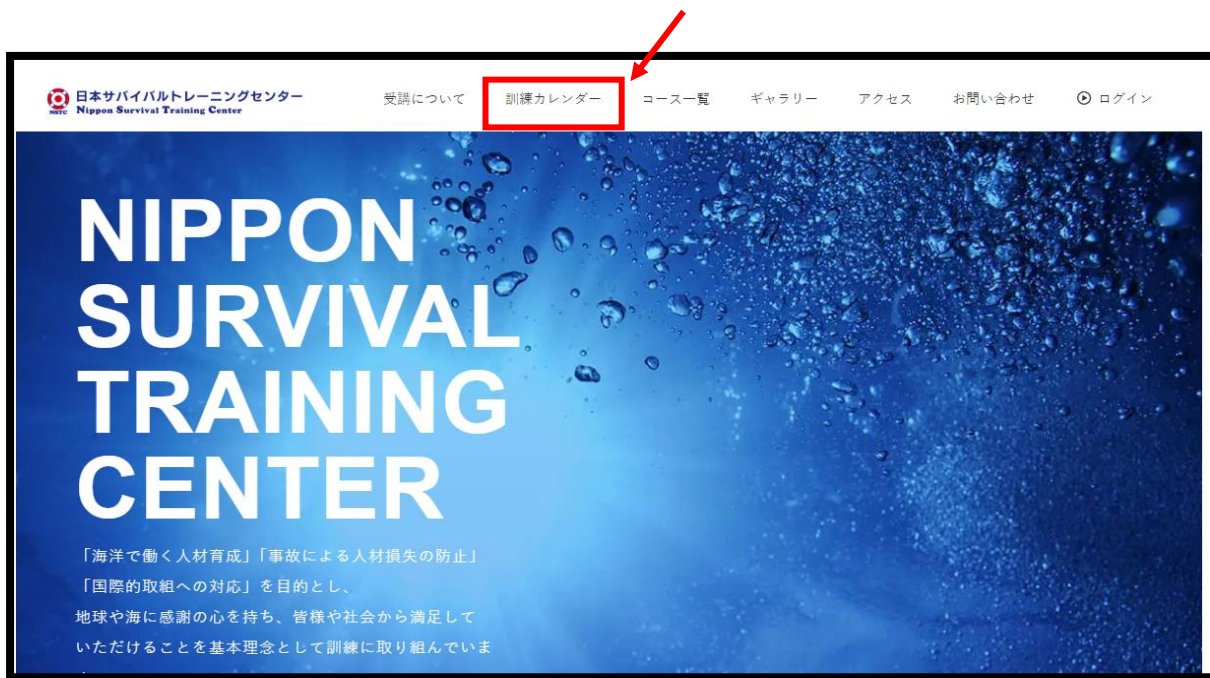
NSTC 日本サバイバルトレーニングセンター
Nippon Survival Training Center

受講について 訓練カレンダー コース一覧 ギャラリー アクセス お問い合わせ ログイン

NIPPON SURVIVAL TRAINING CENTER

「海洋で働く人材育成」「事故による人材損失の防止」「国際的取組への対応」を目的とし、地球や海に感謝の心を持ち、皆様や社会から満足していただけることを基本理念として訓練に取り組んでいま